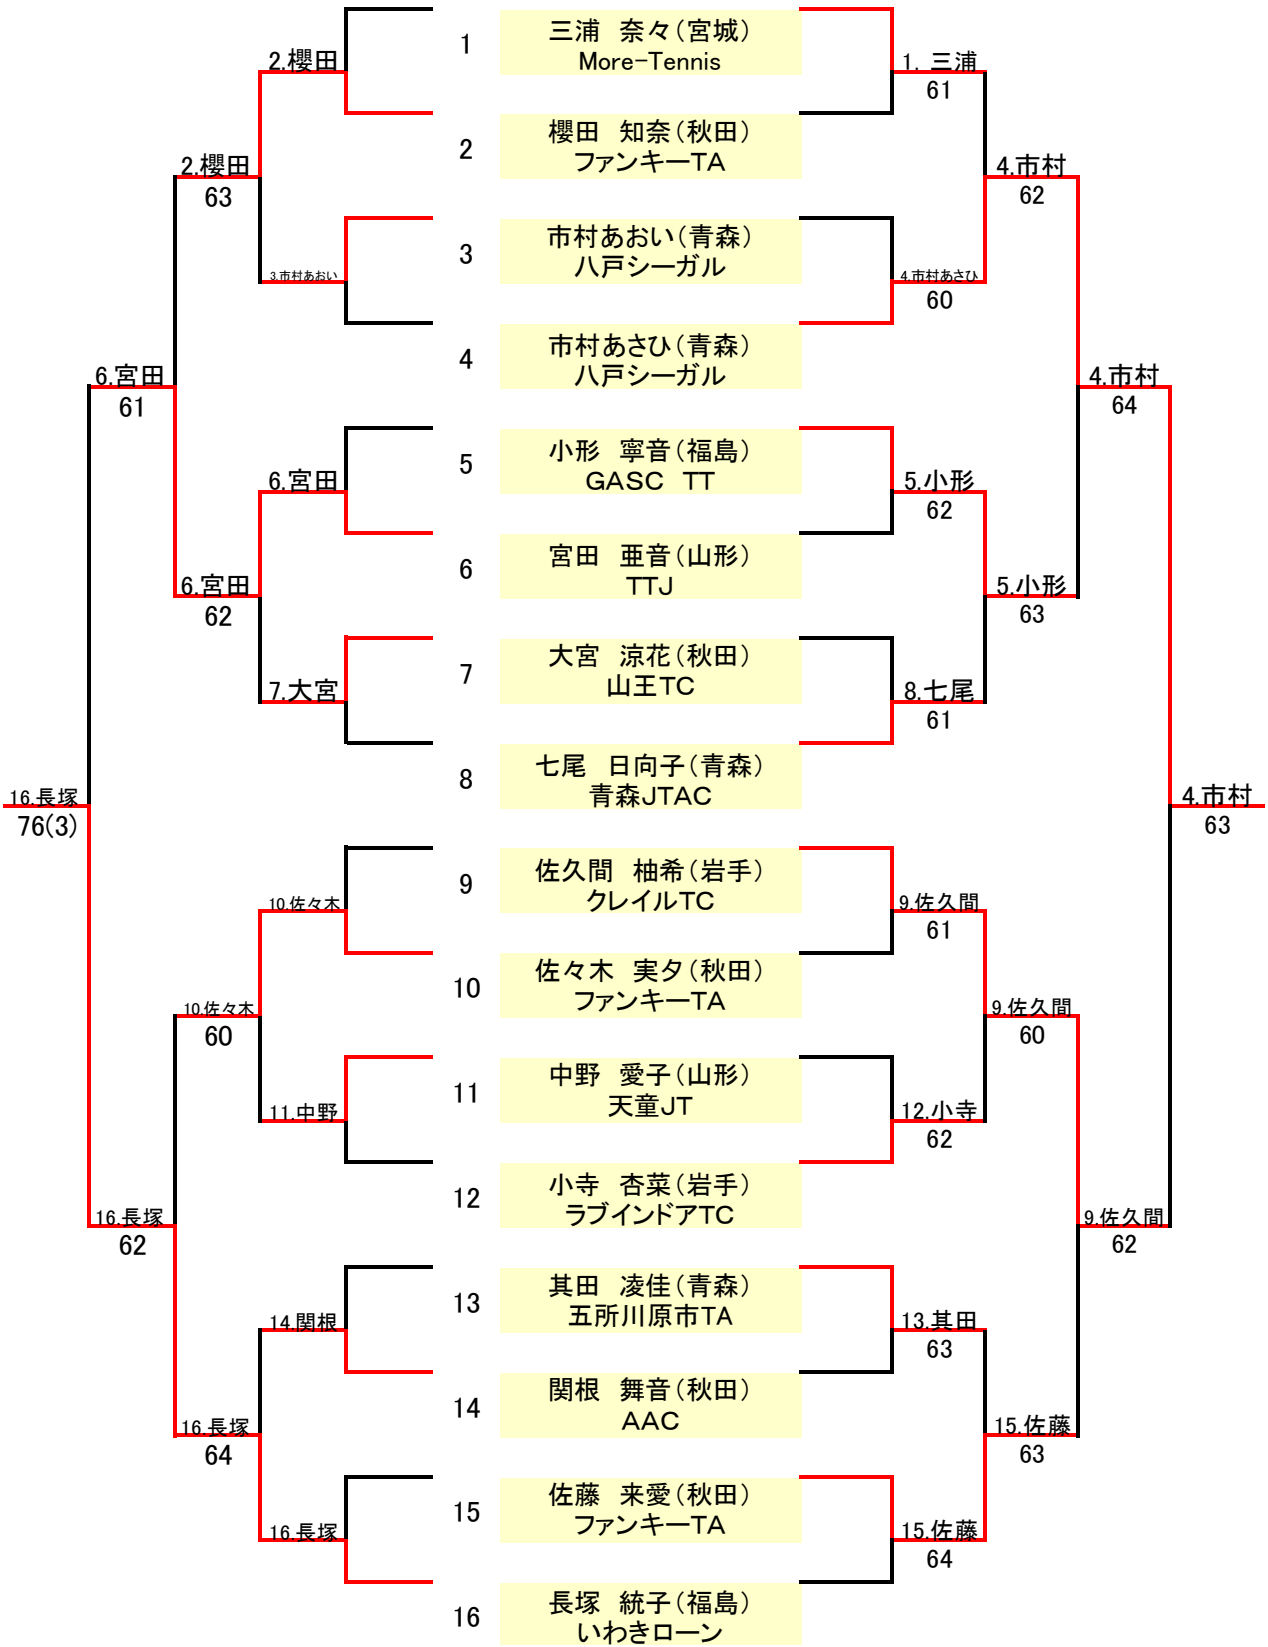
1
三浦 奈々（宮城）
More-Tennis

2
櫻田 知奈（秋田）
ファンキーTA

3
市村あおい（青森）
八戸シーガル

4
市村あさひ（青森）
八戸シーガル

5
小形 寧音（福島）
GASC TT

6
宮田 亜音（山形）
TTJ

7
大宮 涼花（秋田）
山王TC

8
七尾 日向子（青森）
青森JTAC

9
佐久間 柚希（岩手）
クレイルTC

10
佐々木 実夕（秋田）
ファンキーTA

11
中野 愛子（山形）
天童JT

12
小寺 杏菜（岩手）
ラブインドアTC

13
其田 凌佳（青森）
五所川原市TA

14
関根 舞音（秋田）
AAC

15
佐藤 来愛（秋田）
ファンキーTA

16
長塚 統子（福島）
いわきローン

2.櫻田
2.櫻田
63
3.市村あおい
6.宮田
61
6.宮田
6.宮田
62
7.大宮
16.長塚
76(3)
10.佐々木
10.佐々木
60
11.中野
16.長塚
62
14.関根
16.長塚
64
16.長塚

1. 三浦
61
4.市村
62
4.市村あさひ
60
4.市村
64
5.小形
62
5.小形
63
8.七尾
61
4.市村
63
9.佐久間
61
9.佐久間
60
12.小寺
62
9.佐久間
62
13.其田
63
15.佐藤
63
15.佐藤
64